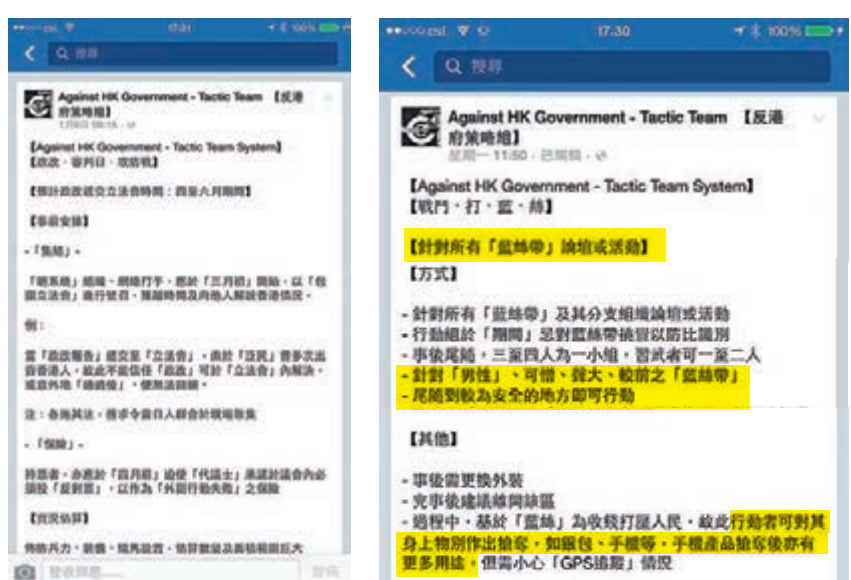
Against HK Government - Tactic Team 【反港府策略組】

【Against HK Government - Tactic Team System】
【政改・審判日・攻防戰】

【預計政改提交立法會時間：四至六月期間】

【事前安排】

-「集結」-

「聯系機」組織、網絡行手，應於「三月初」開始，以「包圍立法會」進行號召，預留時間及向他人解說香港情況。

例：

當「政改報告」提交至「立法會」，由於「泛民」曾多次出言告退人，故此不能信任「泛民」可於「立法會」內解決，或意外地「總總條」，便無法回頭。

注：各施其法，務求令最日人群會於現場聚集

-「保險」-

持雲者，永遠於「四月前」追使「代議士」承諾於議會內必須投「反對票」，以作為「外國行動失敗」之保險

【前況估算】

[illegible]

Against HK Government - Tactic Team 【反港府策略組】
星期一 11:50 · 已編輯

【Against HK Government - Tactic Team System】
【戰鬥・打・藍・絲】

【針對所有「藍絲帶」論壇或活動】
【方式】

- 針對所有「藍絲帶」及其分支組織論壇或活動
- 行動組於「期間」至對藍絲帶換習以防比識別
- 事後尾随，三至四人為一小組，習武者可一至二人
- 針對「男性」、可憎、聲大、較前之「藍絲帶」
- 尾随到較為安全的地方即可行動

【其他】

- 事後需更換外裝
- 完事後速請離開該區
- 過程中，基於「藍絲」為收錢打壓人民，故此行動者可對其身上物別作出搶奪，如銀包、手機等，手機產品搶奪後亦有更多用途，但需小心「GPS追蹤」情況